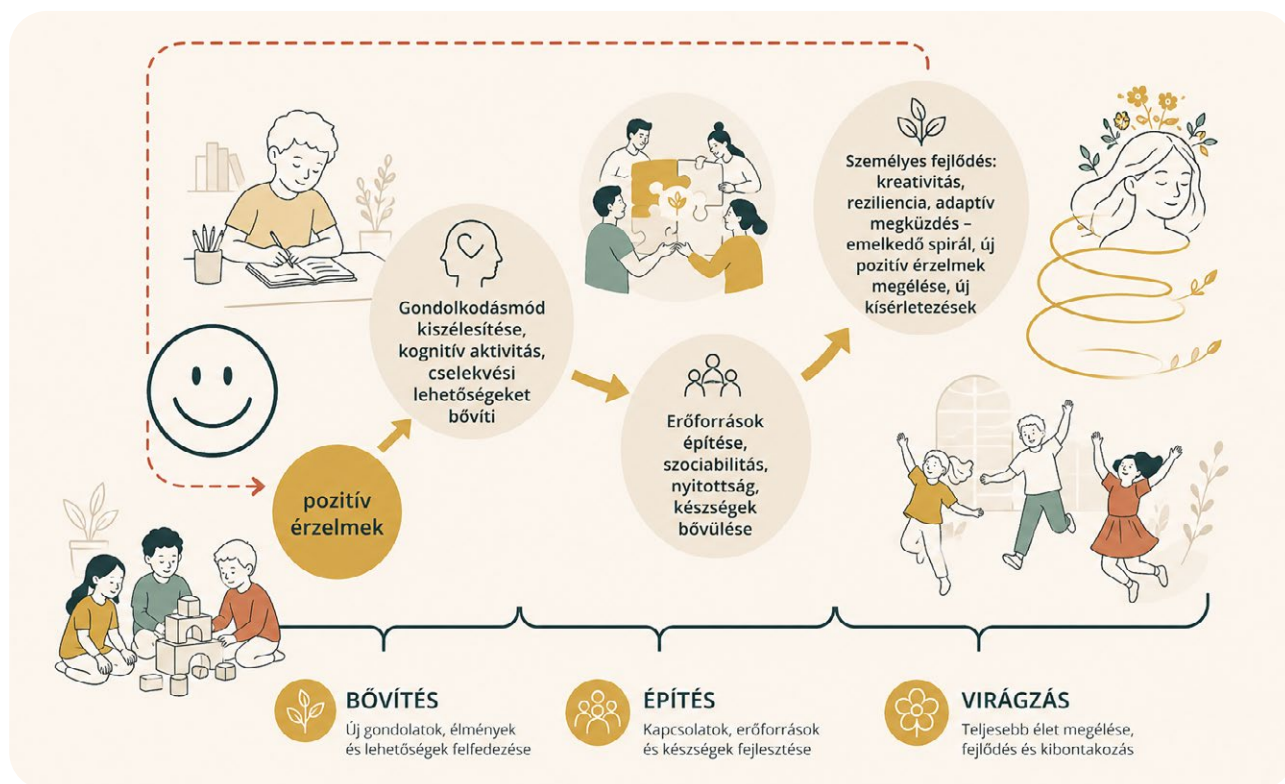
pozitív érzelmek

Gondolkodásmód kiszélesítése, kognitív aktivitás, cselekvési lehetőségeket bővíti

Erőforrások építése, szociabilitás, nyitottság, készségek bővülése

Személyes fejlődés: kreativitás, reziliencia, adaptív megküzdés – emelkedő spirál, új pozitív érzelmek megélése, új kísérletezések

BŐVÍTÉS
Új gondolatok, élmények és lehetőségek felfedezése

ÉPÍTÉS
Kapcsolatok, erőforrások és készségek fejlesztése

VIRÁGZÁS
Teljesebb élet megélése, fejlődés és kibontakozás